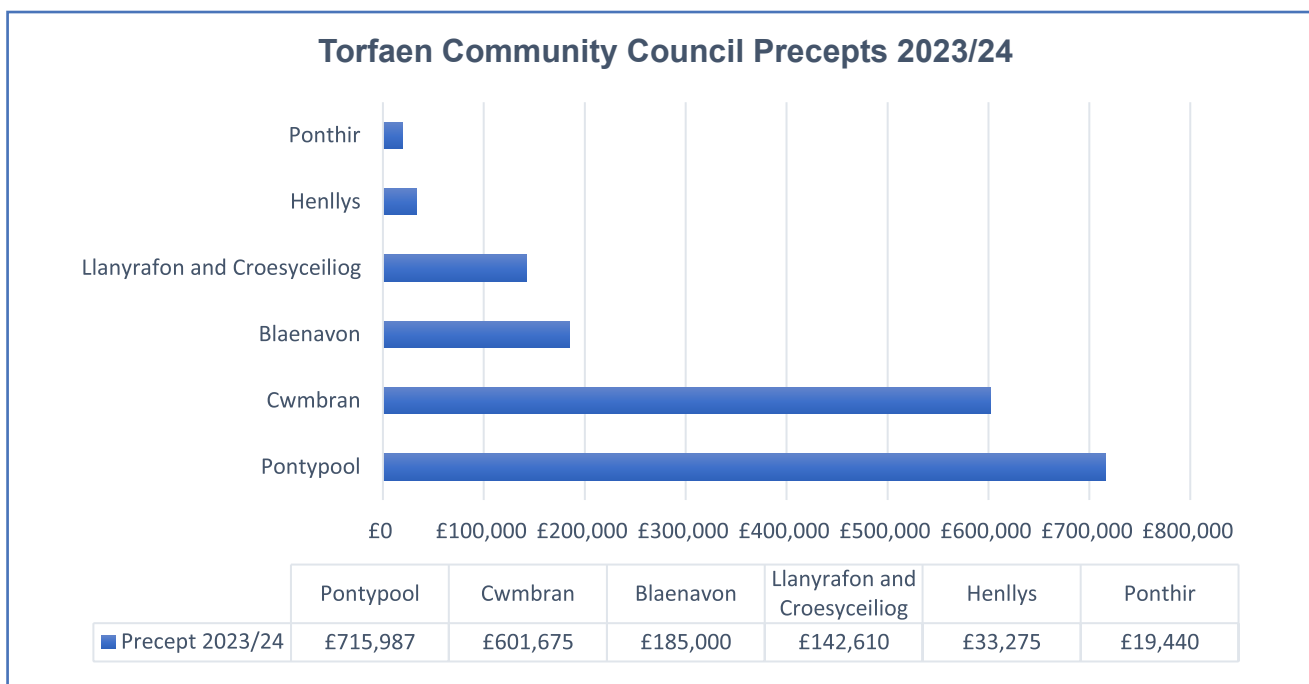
Torfaen Community Council Precepts 2023/24

Ponthir

Henllys

Llanyrafon and Croesyceiliog

Blaenavon

Cwmbran

Pontypool

£0 £100,000 £200,000 £300,000 £400,000 £500,000 £600,000 £700,000 £800,000

| | Pontypool | Cwmbran | Blaenavon | Llanyrafon and Croesyceiliog | Henllys | Ponthir |
|---|---|---|---|---|---|---|
| Precept 2023/24 | £715,987 | £601,675 | £185,000 | £142,610 | £33,275 | £19,440 |